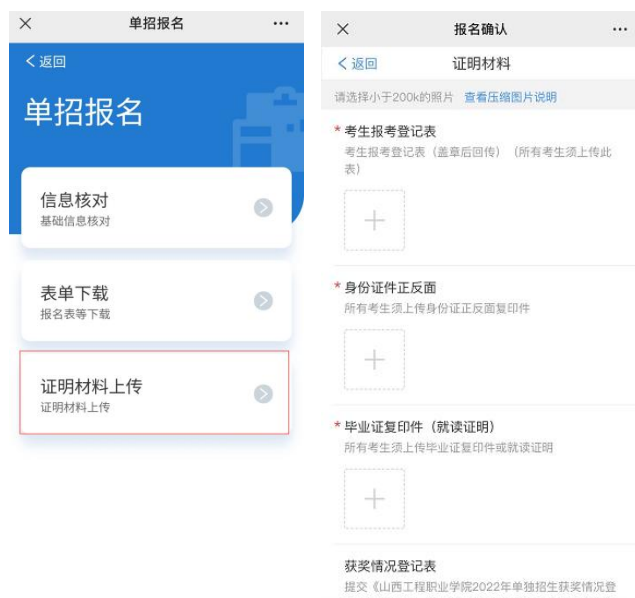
× 单招报名 ···

< 返回

单招报名

信息核对
基础信息核对

表单下载
报名表等下载

证明材料上传
证明材料上传

× 报名确认 ···

< 返回 证明材料

请选择小于200k的照片 查看压缩图片说明

* 考生报考登记表
考生报考登记表（盖章后回传）（所有考生须上传此表）

+

* 身份证件正反面
所有考生须上传身份证正反面复印件

+

* 毕业证复印件（就读证明）
所有考生须上传毕业证复印件或就读证明

+

获奖情况登记表
提交《山西工程职业学院2022年单独招生获奖情况登